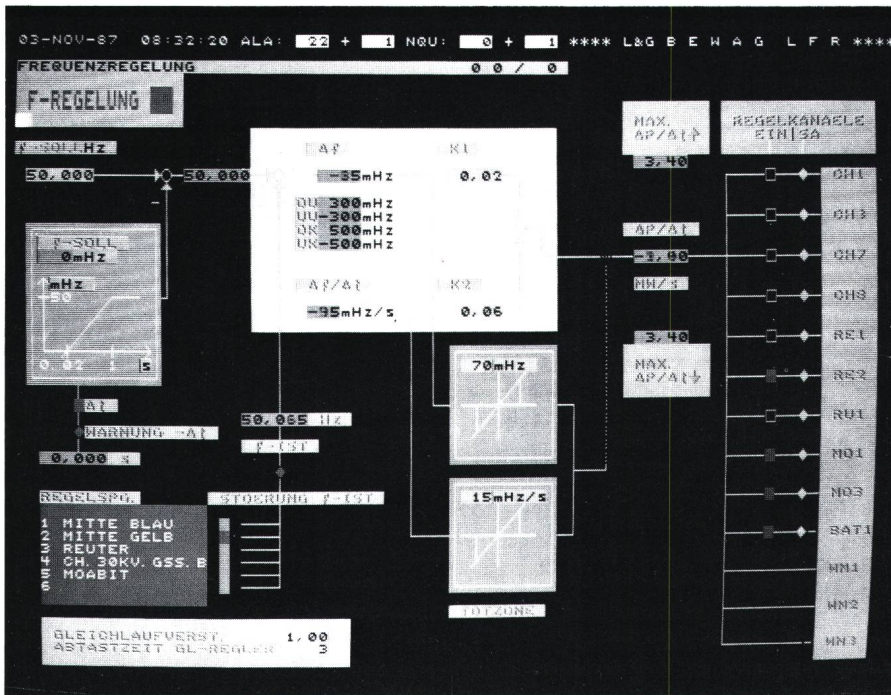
03-NOV-87 08:32:20 ALA: 22 + 1 NQU: 0 + 1 **** L&G B E W A G L F R ****

FREQUENZREGELUNG

0 0 / 0

F-REGELUNG

f-SOLLHz

50,000

50,000

Δf

K1

-35mHz

0,02

OU 300mHz
UU-300mHz
OK 500mHz
UK-500mHz

Δf/Δt

K2

-95mHz/s

0,06

f-SOLL
0mHz

mHz
+50

0,02 1 s

Δt

WARNUNG -Δt

0,000 s

50,065 Hz

f-IST

REGELSPG.

STOERUNG f-IST

1 MITTE BLAU
2 MITTE GELB
3 REUTER
4 CH. 30KV. GSS. B
5 MOABIT
6

70mHz

15mHz/s

TOTZONE

GLEICHLAUFVERST. 1,00
ABTASTZEIT GL-REGLER 3

MAX.
ΔP/Δt↑

3,40

ΔP/Δt

-1,00

MW/s

3,40

MAX.
ΔP/Δt↓

REGELKANAELE
EIN|SA

CH1

CH3

CH7

CH8

RE1

RE2

RU1

MO1

MO3

BAT1

WN1

WN2

WN3